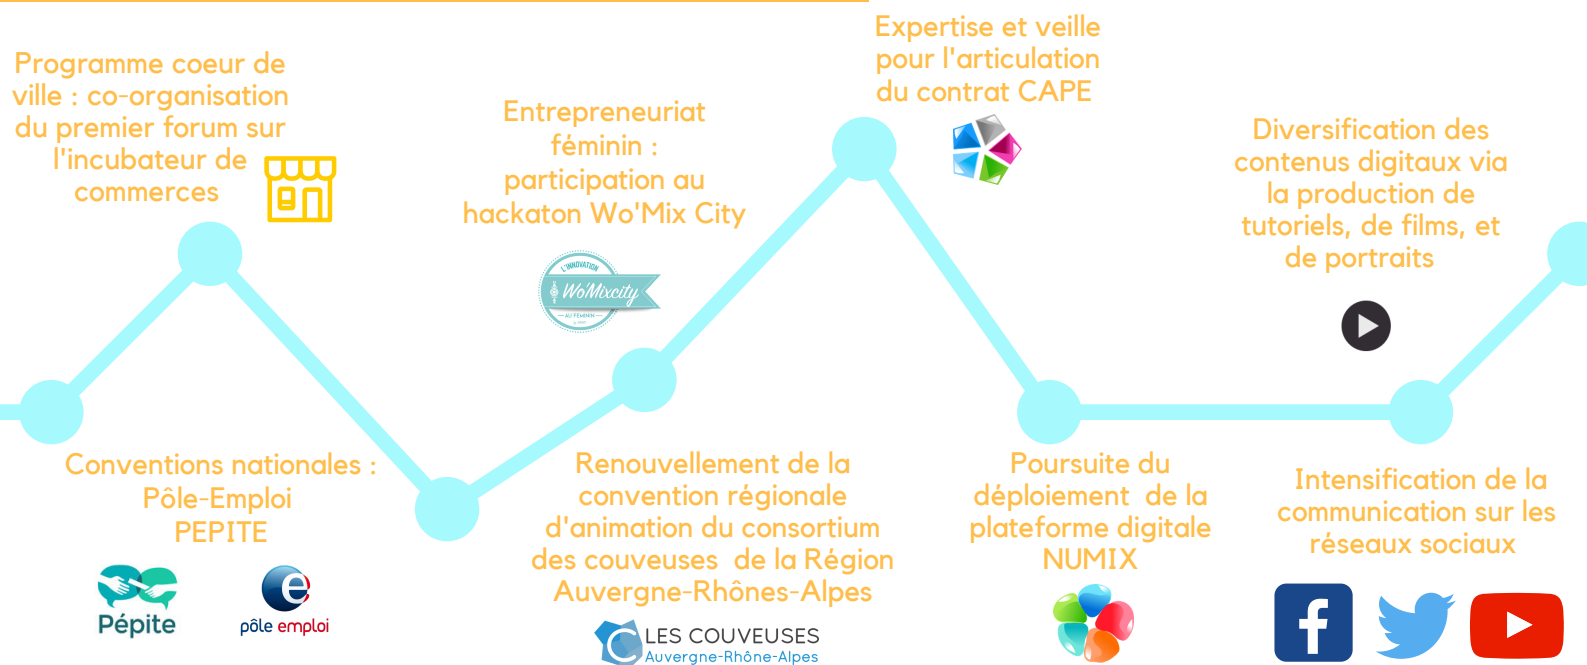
Programme coeur de ville : co-organisation du premier forum sur l'incubateur de commerces

Entrepreneuriat féminin : participation au hackaton Wo'Mix City

L'INNOVATION
Wo'Mixcity
AU FÉMININ

Expertise et veille pour l'articulation du contrat CAPE

Diversification des contenus digitaux via la production de tutoriels, de films, et de portraits

Conventions nationales : Pôle-Emploi PEPITE

Pépite

pôle emploi

Renouvellement de la convention régionale d'animation du consortium des couveuses de la Région Auvergne-Rhônes-Alpes

LES COUVEUSES
Auvergne-Rhône-Alpes

Poursuite du déploiement de la plateforme digitale NUMIX

Intensification de la communication sur les réseaux sociaux